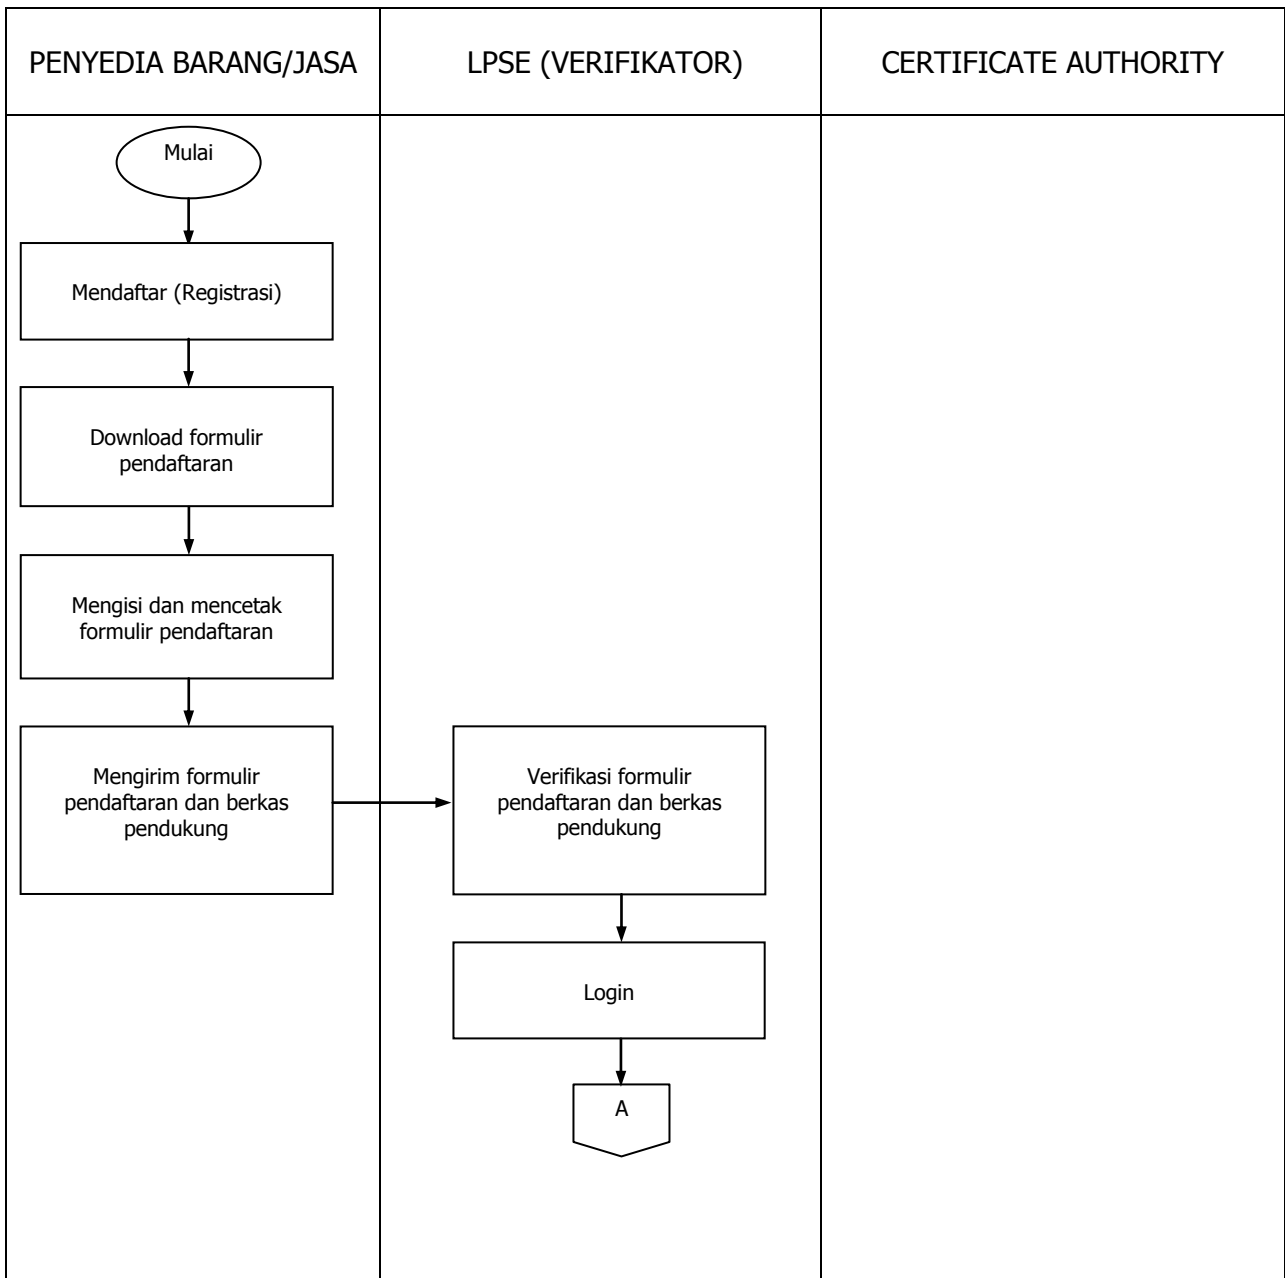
PENYEDIA BARANG/JASA

LPSE (VERIFIKATOR)

CERTIFICATE AUTHORITY

Mulai

Mendaftar (Registrasi)

Download formulir pendaftaran

Mengisi dan mencetak formulir pendaftaran

Mengirim formulir pendaftaran dan berkas pendukung

Verifikasi formulir pendaftaran dan berkas pendukung

Login

A